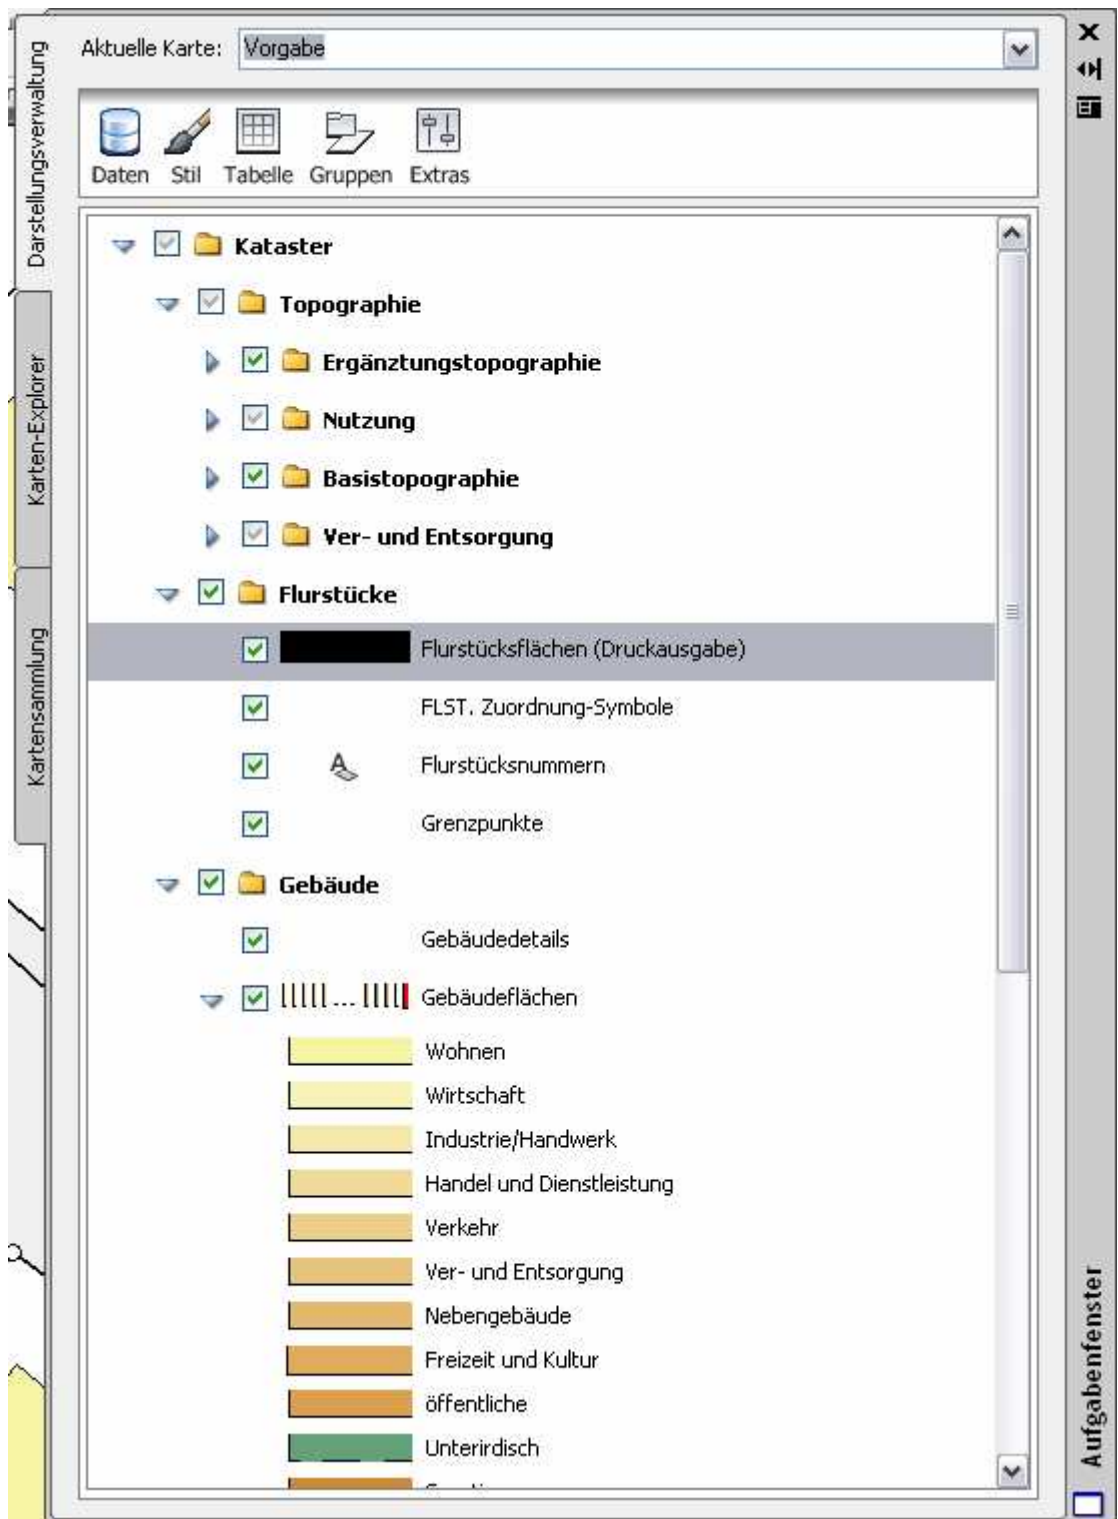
Darstellungsverwaltung
Karten-Explorer
Kartensammlung

Aktuelle Karte: Vorgabe

Daten Stil Tabelle Gruppen Extras

Kataster
Topographie
Ergänzungstopographie
Nutzung
Basistopographie
Ver- und Entsorgung
Flurstücke
Flurstücksflächen (Druckausgabe)
FLST. Zuordnung-Symbole
Flurstücksnummern
Grenzpunkte
Gebäude
Gebäudedetails
Gebäudeflächen
Wohnen
Wirtschaft
Industrie/Handwerk
Handel und Dienstleistung
Verkehr
Ver- und Entsorgung
Nebengebäude
Freizeit und Kultur
öffentliche
Unterirdisch
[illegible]

Aufgabenfenster